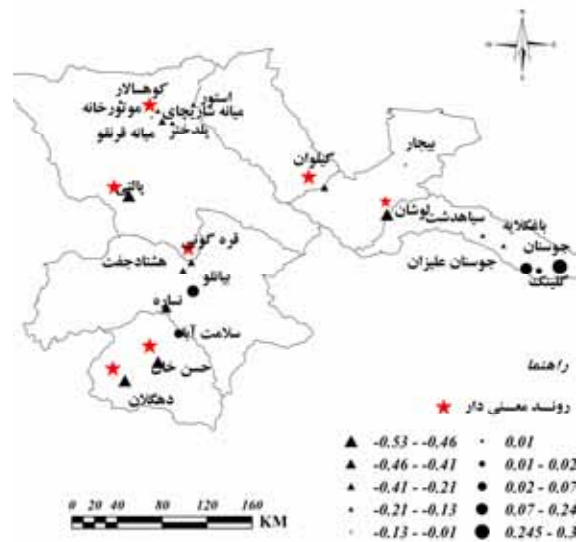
کوهالار
موتورخانه
استور
میانه سارایجای
بلدخنز
میانه فرنقو
گیلوان
بیجار
بالقی
لوشان
سیاهدشت
بافکلایه
جوستان
قره گونی
جوستان علیزان
کلینک
هشتادجفت
یانقو
نساره
سلامت آباد
حسن خان
دهگلان
راهنما
روند معنی دار
-0.53 - -0.46
-0.46 - -0.41
-0.41 - -0.21
-0.21 - -0.13
-0.13 - -0.01
0.01
0.01 - 0.02
0.02 - 0.07
0.07 - 0.24
0.245 - 0.3
0 20 40 80 120 160
KM